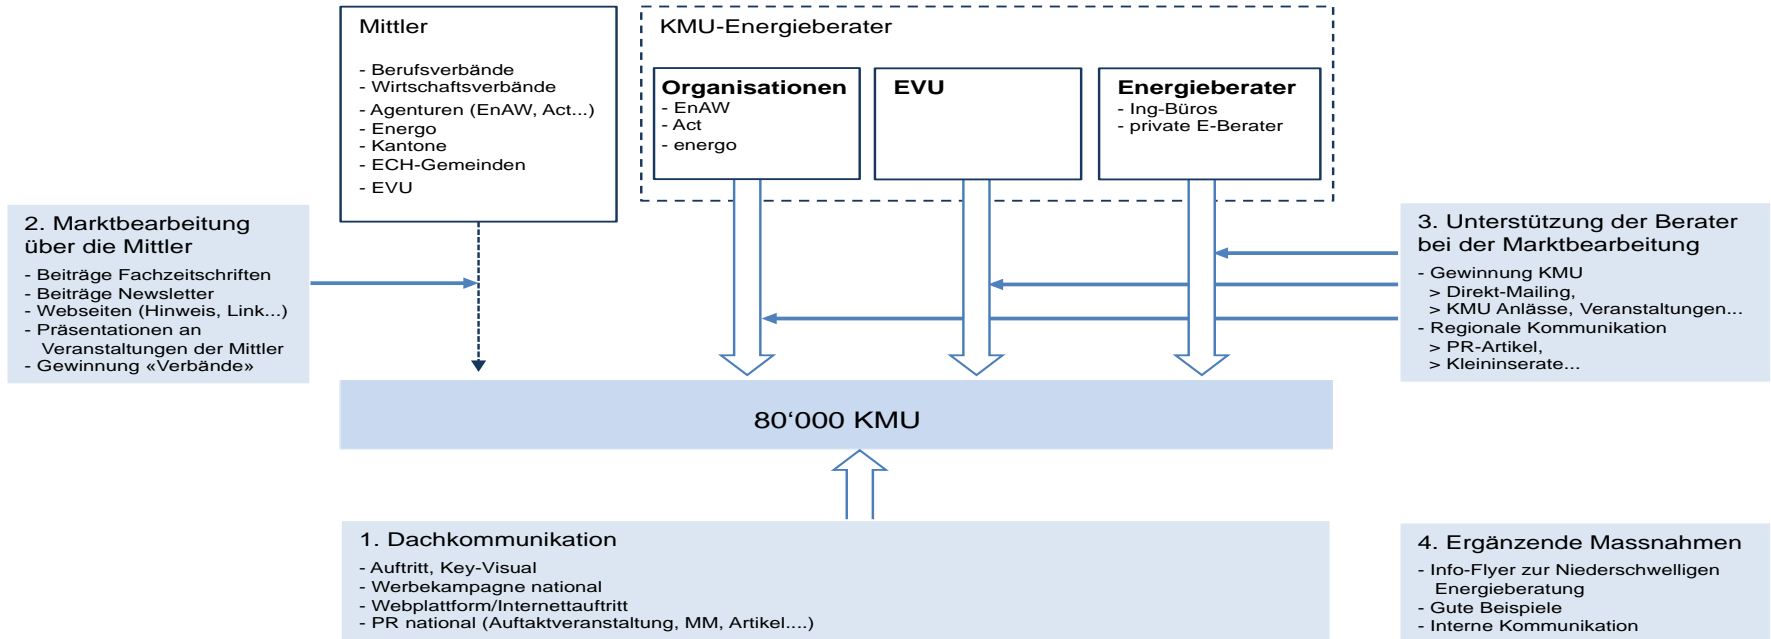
Mittler

- Berufsverbände
- Wirtschaftsverbände
- Agenturen (EnAW, Act...)
- Energo
- Kantone
- ECH-Gemeinden
- EVU

KMU-Energieberater

Organisationen
- EnAW
- Act
- energo

EVU

Energieberater
- Ing-Büros
- private E-Berater

2. Marktbearbeitung über die Mittler
- Beiträge Fachzeitschriften
- Beiträge Newsletter
- Webseiten (Hinweis, Link...)
- Präsentationen an Veranstaltungen der Mittler
- Gewinnung «Verbände»

3. Unterstützung der Berater bei der Marktbearbeitung
- Gewinnung KMU
> Direkt-Mailing,
> KMU Anlässe, Veranstaltungen...
- Regionale Kommunikation
> PR-Artikel,
> Kleininserate...

80‘000 KMU

1. Dachkommunikation
- Auftritt, Key-Visual
- Werbekampagne national
- Webplattform/Internettauftritt
- PR national (Auftaktveranstaltung, MM, Artikel....)

4. Ergänzende Massnahmen
- Info-Flyer zur Niederschwelligen Energieberatung
- Gute Beispiele
- Interne Kommunikation